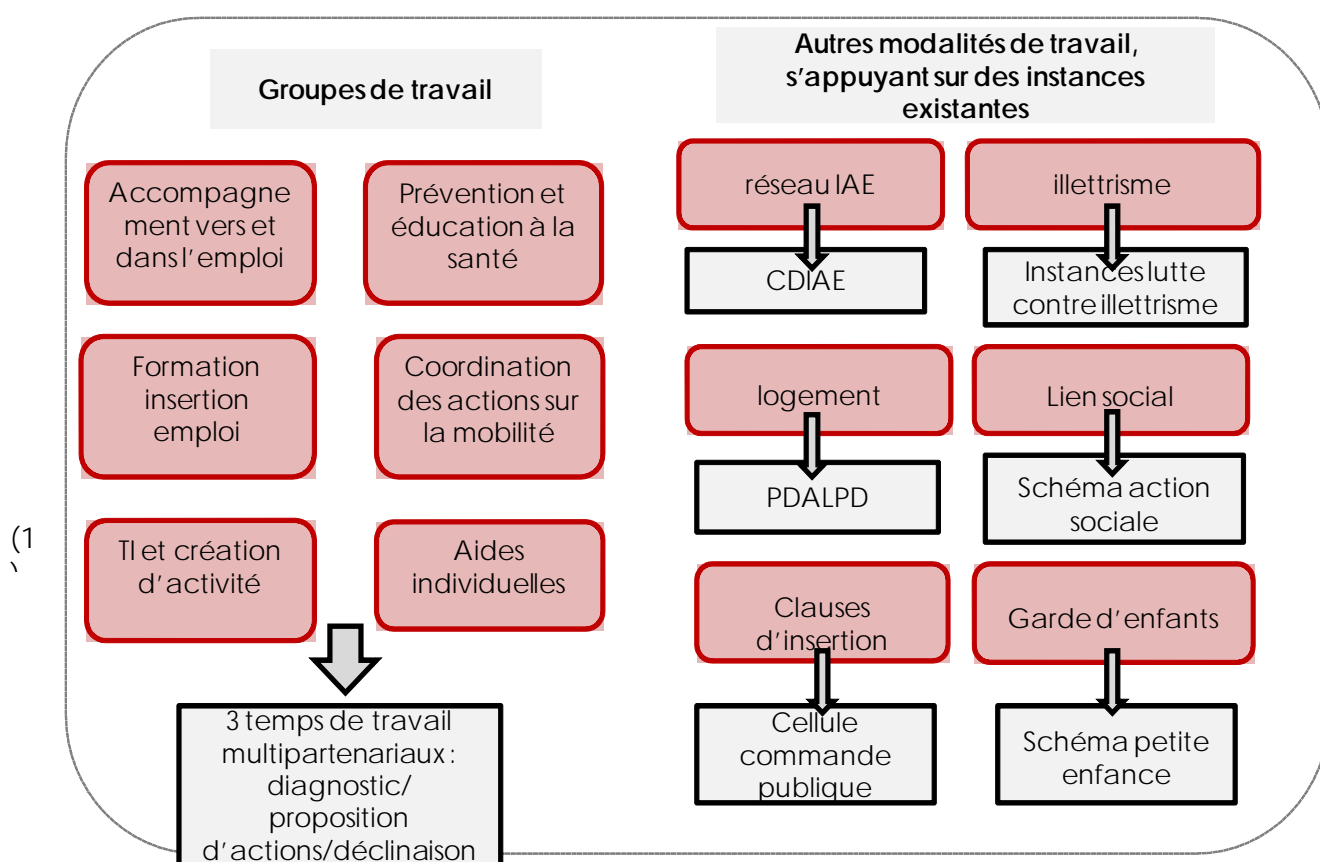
Groupes de travail

Accompagnement vers et dans l'emploi

Prévention et éducation à la santé

Formation insertion emploi

Coordination des actions sur la mobilité

TI et création d'activité

Aides individuelles

3 temps de travail multipartenariaux : diagnostic/ proposition d'actions/déclinaison

Autres modalités de travail, s'appuyant sur des instances existantes

réseau IAE

CDIAE

illettrisme

Instances lutte contre illettrisme

logement

PDALPD

Lien social

Schéma action sociale

Clauses d'insertion

Cellule commande publique

Garde d'enfants

Schéma petite enfance

(1
)